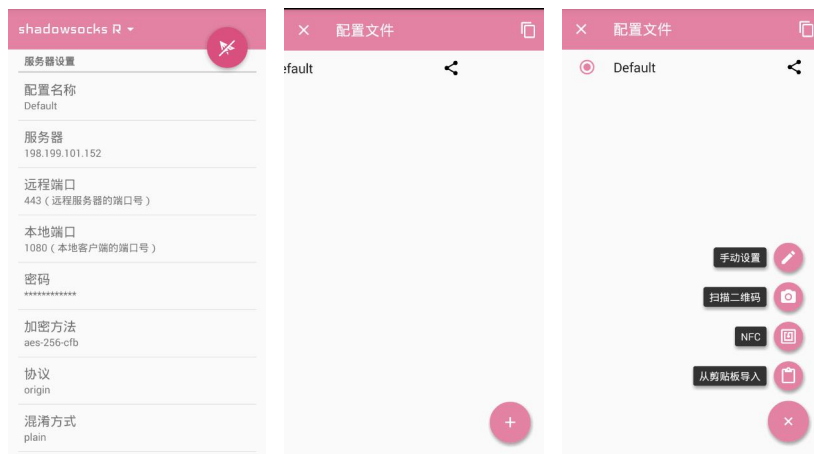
shadowsocks R

服务器设置

配置名称
Default

服务器
198.199.101.152

远程端口
443（远程服务器的端口号）

本地端口
1080（本地客户端的端口号）

密码
************

加密方法
aes-256-cfb

协议
origin

混淆方式
plain

配置文件

efault

配置文件

Default

手动设置

扫描二维码

NFC

从剪贴板导入